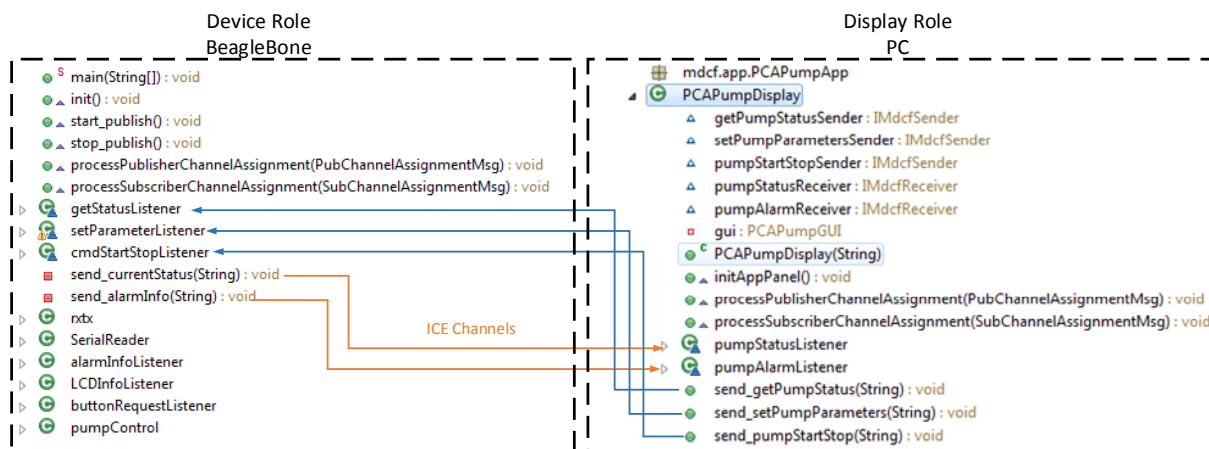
Device Role
BeagleBone

main(String[]) : void
init() : void
start_publish() : void
stop_publish() : void
processPublisherChannelAssignment(PubChannelAssignmentMsg) : void
processSubscriberChannelAssignment(SubChannelAssignmentMsg) : void
getStatusListener
setParameterListener
cmdStartStopListener
send_currentStatus(String) : void
send_alarmInfo(String) : void
rxtx
SerialReader
alarmInfoListener
LCDInfoListener
buttonRequestListener
pumpControl

ICE Channels

Display Role
PC

mdcf.app.PCAPumpApp
PCAPumpDisplay
getPumpStatusSender : IMdcfSender
setPumpParametersSender : IMdcfSender
pumpStartStopSender : IMdcfSender
pumpStatusReceiver : IMdcfReceiver
pumpAlarmReceiver : IMdcfReceiver
gui : PCAPumpGUI
PCAPumpDisplay(String)
initAppPanel() : void
processPublisherChannelAssignment(PubChannelAssignmentMsg) : void
processSubscriberChannelAssignment(SubChannelAssignmentMsg) : void
pumpStatusListener
pumpAlarmListener
send_getPumpStatus(String) : void
send_setPumpParameters(String) : void
send_pumpStartStop(String) : void